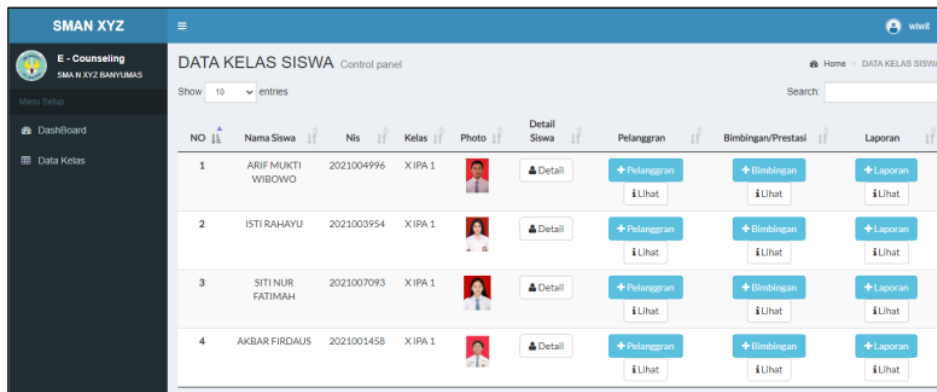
SMAN XYZ
≡
wiwit

E - Counseling
SMA N XYZ BANYUMAS

Menu Setup

DashBoard

Data Kelas

DATA KELAS SISWA Control panel

Home > DATA KELAS SISWA

Show 10 entries

Search:

| NO | Nama Siswa | Nis | Kelas | Photo | Detail Siswa | Pelanggran | Bimbingan/Prestasi | Laporan |
|---|---|---|---|---|---|---|---|---|
| 1 | ARIF MUKTI WIBOWO | 2021004996 | X IPA 1 | | Detail | + Pelanggran Lihat | + Bimbingan Lihat | + Laporan Lihat |
| 2 | ISTI RAHAYU | 2021003954 | X IPA 1 | | Detail | + Pelanggran Lihat | + Bimbingan Lihat | + Laporan Lihat |
| 3 | SITI NUR FATIMAH | 2021007093 | X IPA 1 | | Detail | + Pelanggran Lihat | + Bimbingan Lihat | + Laporan Lihat |
| 4 | AKBAR FIRDAUS | 2021001458 | X IPA 1 | | Detail | + Pelanggran Lihat | + Bimbingan Lihat | + Laporan Lihat |